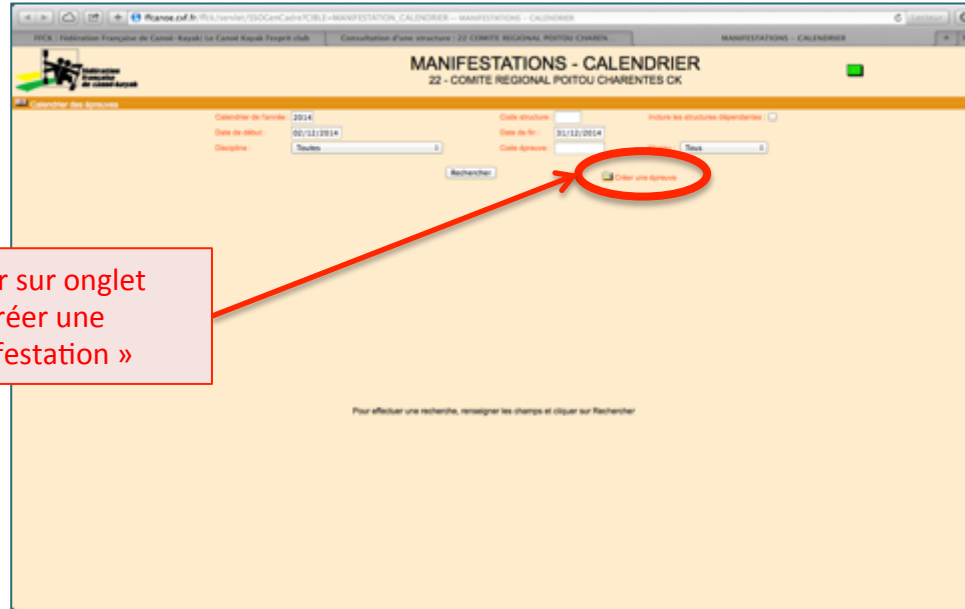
ffcanoe.csf.fr/ffck/servlet/SSOGenCadre?CIBLE=MANIFESTATION_CALENDRIER — MANIFESTATIONS – CALENDRIER

FFCK : Fédération Française de Canoë-Kayak: Le Canoë Kayak l'esprit club | Consultation d'une structure : 22 COMITE REGIONAL POITOU CHARENTES | MANIFESTATIONS – CALENDRIER

Fédération française de canoë-kayak

MANIFESTATIONS - CALENDRIER
22 - COMITE REGIONAL POITOU CHARENTES CK

Calendrier des épreuves

Calendrier de l'année : 2014
Code structure :
Inclure les structures dépendantes :
Date de début : 02/12/2014
Date de fin : 31/12/2014
Discipline : Toutes
Code épreuve :
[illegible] : Tous

Rechercher

Créer une épreuve

r sur onglet
réer une
festation »

Pour effectuer une recherche, renseigner les champs et cliquer sur Rechercher